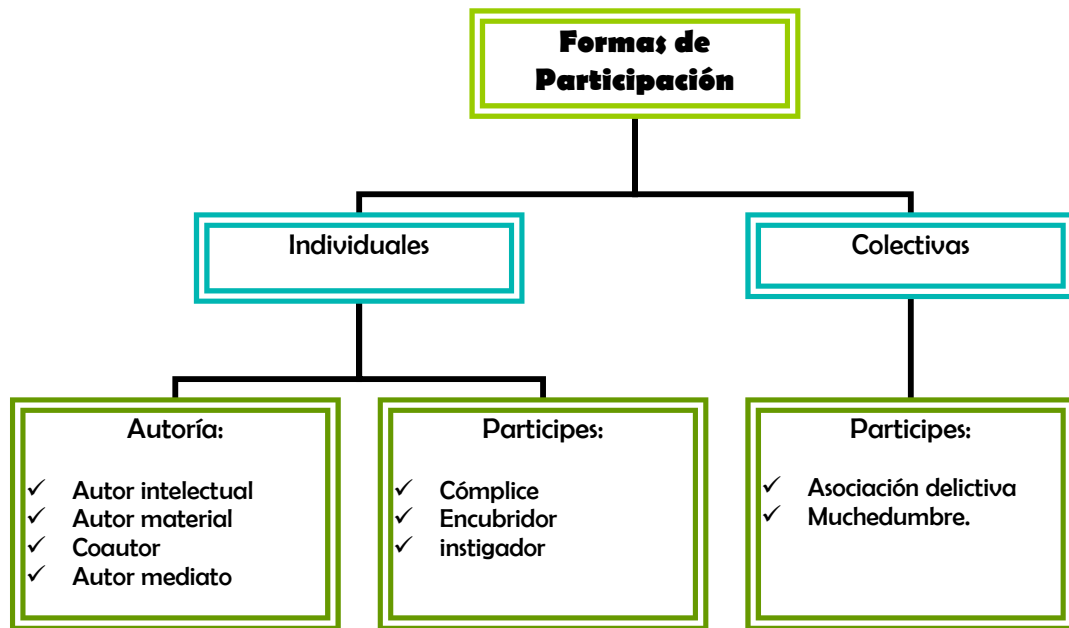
Formas de Participación

Individuales

Colectivas

Autoría:

✓ Autor intelectual
✓ Autor material
✓ Coautor
✓ Autor mediato

Participes:

✓ Cómplice
✓ Encubridor
✓ instigador

Participes:

✓ Asociación delictiva
✓ Muchedumbre.